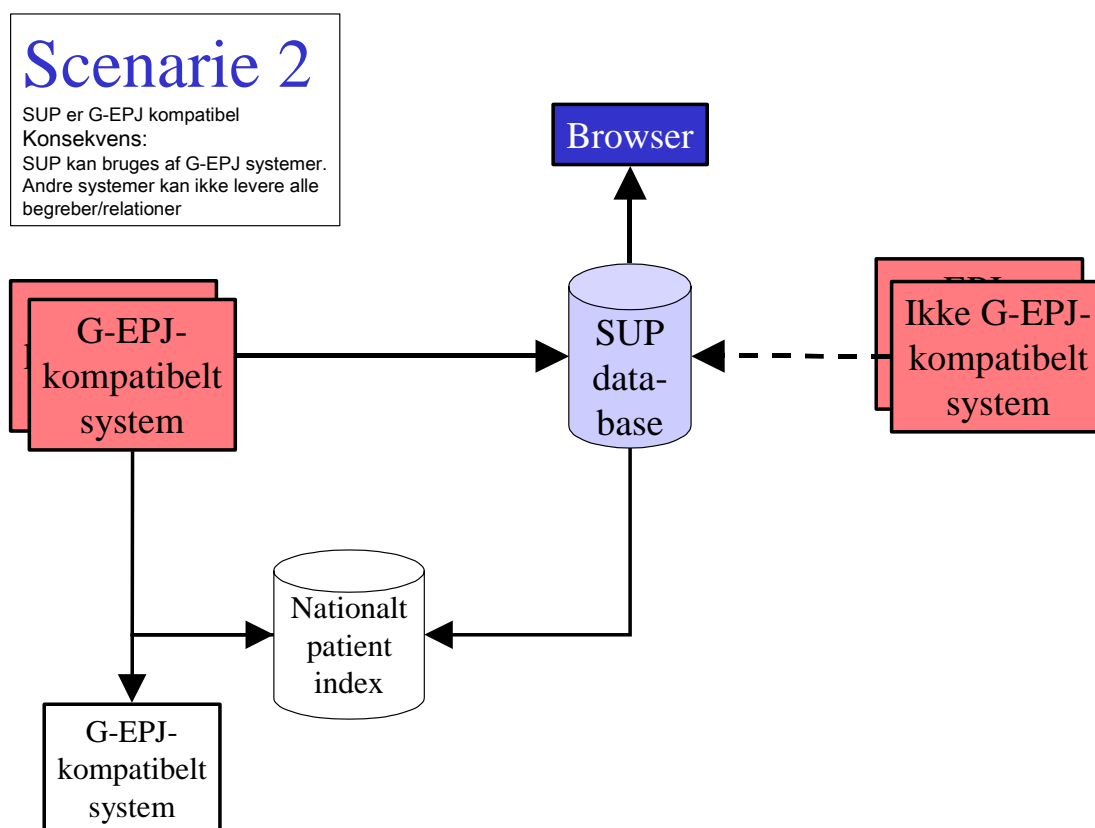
Scenarie 2
SUP er G-EPJ kompatibel
Konsekvens:
SUP kan bruges af G-EPJ systemer. Andre systemer kan ikke levere alle begreber/relationer

Browser

G-EPJ-kompatibelt system

SUP data-base

EPJ

Ikke G-EPJ-kompatibelt system

Nationalt patient index

G-EPJ-kompatibelt system